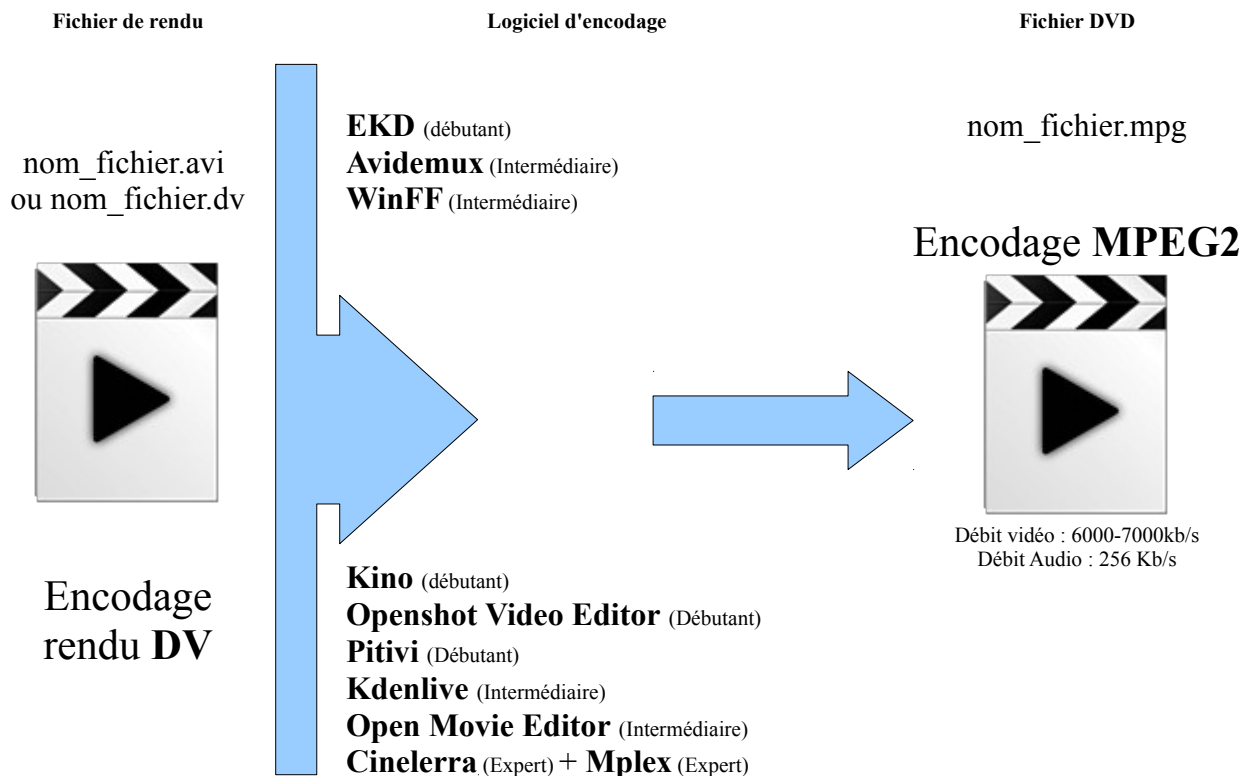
Fichier de rendu

Logiciel d'encodage

Fichier DVD

nom_fichier.avi ou nom_fichier.dv

Encodage rendu **DV**

**EKD** (débutant)
**Avidemux** (Intermédiaire)
**WinFF** (Intermédiaire)

**Kino** (débutant)
**Openshot Video Editor** (Débutant)
**Pitivi** (Débutant)
**Kdenlive** (Intermédiaire)
**Open Movie Editor** (Intermédiaire)
**Cinelerra** (Expert) + **Mplex** (Expert)

nom_fichier.mpg

Encodage **MPEG2**

Débit vidéo : 6000-7000kb/s
Débit Audio : 256 Kb/s